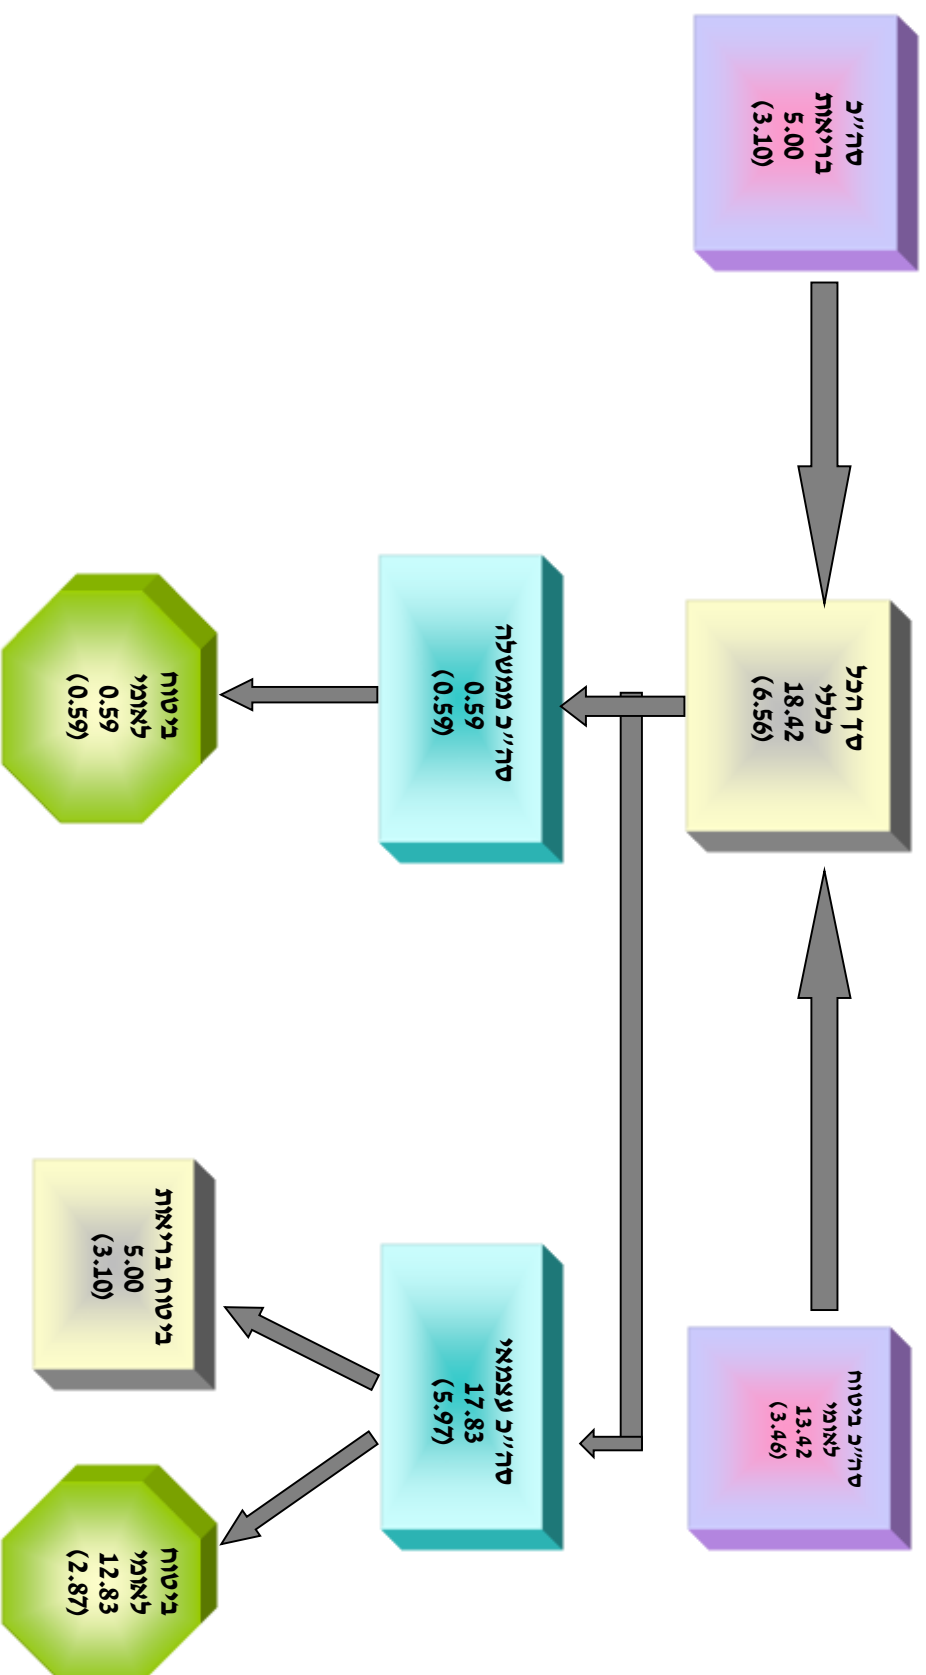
סה"כ
מארגנת
5.00
(3.10)

סה"כ מכירות
לאומי
13.42
(3.46)

סך הכל
כללי
18.42
(6.56)

סה"כ מכבשה
0.59
(0.59)

סה"כ עצמאי
17.83
(5.97)

מכירות
לאומי
0.59
(0.59)

מכירות מארגנת
5.00
(3.10)

מכירות
לאומי
12.83
(2.87)